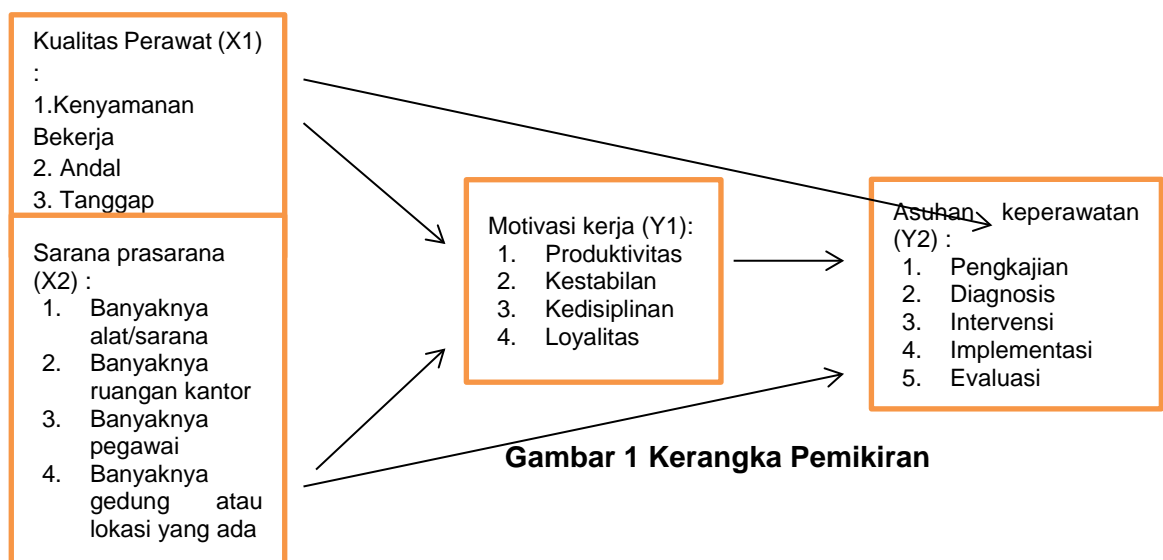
Kualitas Perawat (X1) :
1.Kenyamanan Bekerja
2. Andal
3. Tanggap

Sarana prasarana (X2) :
1. Banyaknya alat/sarana
2. Banyaknya ruangan kantor
3. Banyaknya pegawai
4. Banyaknya gedung atau lokasi yang ada

Motivasi kerja (Y1):
1. Produktivitas
2. Kestabilan
3. Kedisiplinan
4. Loyalitas

Asuhan keperawatan (Y2) :
1. Pengkajian
2. Diagnosis
3. Intervensi
4. Implementasi
5. Evaluasi

Gambar 1 Kerangka Pemikiran